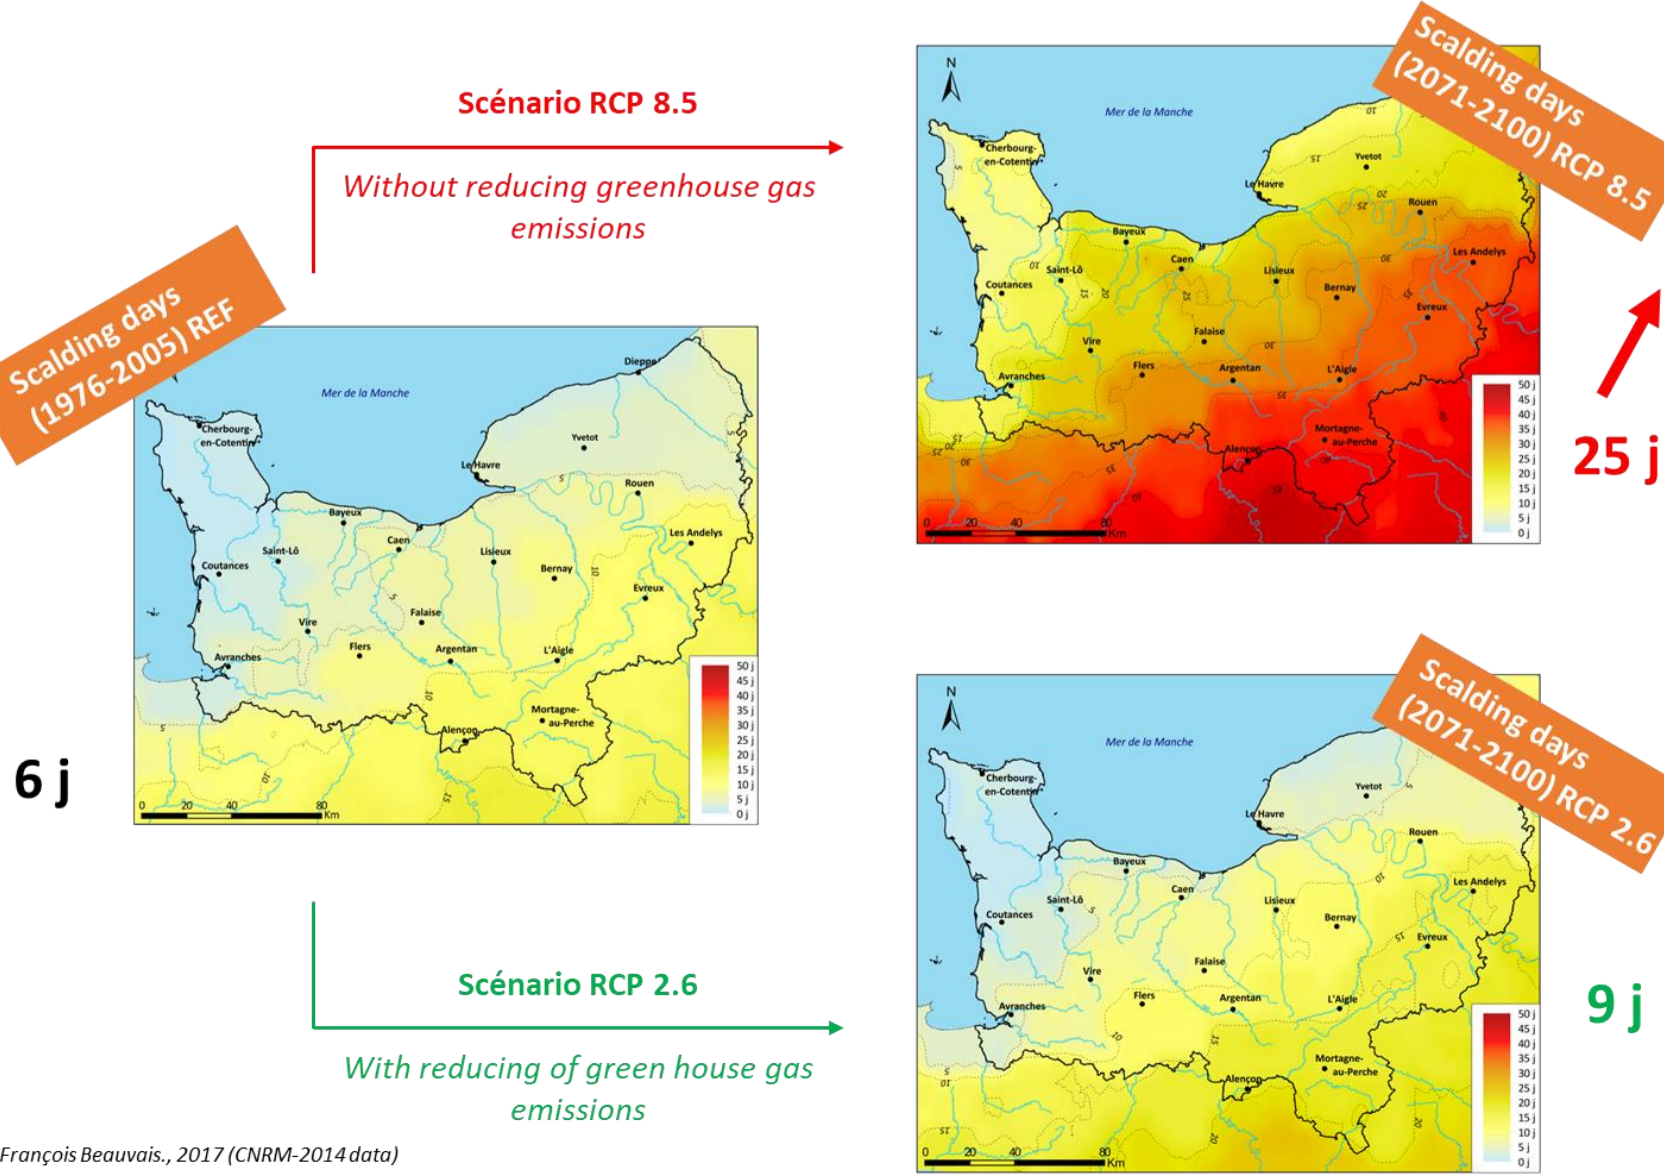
Scalding days (1976-2005) REF

Scénario RCP 8.5

Without reducing greenhouse gas emissions

Scalding days (2071-2100) RCP 8.5

Mer de la Manche

Cherbourg-en-Cotentin
Le Havre
Yvetot
Dieppe
Rouen
Bayeux
Caen
Saint-Lô
Coutances
Lisieux
Les Andelys
Bernay
Evreux
Falaise
Vire
Flers
Argentan
L'Aigle
Avranches
Alençon
Mortagne-au-Perche

0 20 40 80 Km

50 j
45 j
40 j
35 j
30 j
25 j
20 j
15 j
10 j
5 j
0 j

25 j

6 j

Scalding days (2071-2100) RCP 2.6

Scénario RCP 2.6

With reducing of green house gas emissions

9 j

François Beauvais., 2017 (CNRM-2014 data)